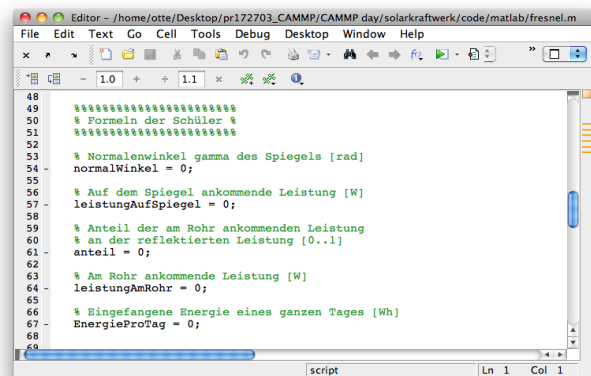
Editor - /home/otte/Desktop/pr172703_CAMMP/CAMMP day/solarkraftwerk/code/matlab/fresnel.m

File Edit Text Go Cell Tools Debug Desktop Window Help

- 1.0 + ÷ 1.1 ×

48
49 %%%%%%%%%%%%%%%%%%%%%%
50 % Formeln der Schüler %
51 %%%%%%%%%%%%%%%%%%%%%%
52
53 % Normalenwinkel gamma des Spiegels [rad]
54 - normalWinkel = 0;
55
56 % Auf dem Spiegel ankommende Leistung [W]
57 - leistungAufSpiegel = 0;
58
59 % Anteil der am Rohr ankommenden Leistung
60 % an der reflektierten Leistung [0..1]
61 - anteil = 0;
62
63 % Am Rohr ankommende Leistung [W]
64 - leistungAmRohr = 0;
65
66 % Eingefangene Energie eines ganzen Tages [Wh]
67 - EnergieProTag = 0;
68
69

script Ln 1 Col 1